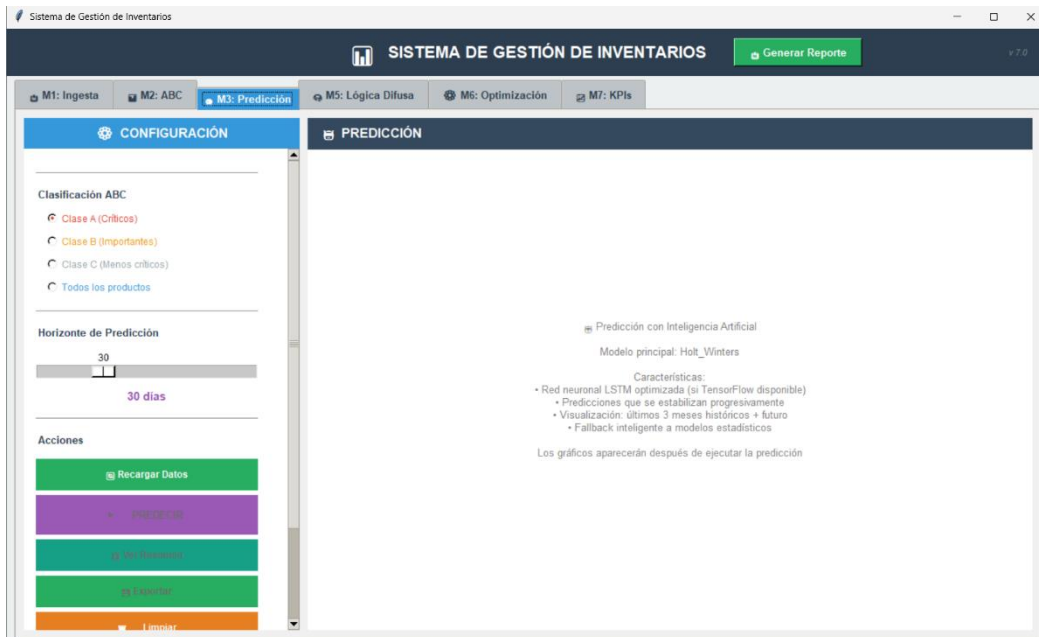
Sistema de Gestión de Inventarios

SISTEMA DE GESTIÓN DE INVENTARIOS

Generar Reporte

v 7.0

M1: Ingesta | M2: ABC | M3: Predicción | M5: Lógica Difusa | M6: Optimización | M7: KPIs

CONFIGURACIÓN

Clasificación ABC

Clase A (Críticos)

Clase B (Importantes)

Clase C (Menos críticos)

Todos los productos

Horizonte de Predicción

30

30 días

Acciones

Recargar Datos

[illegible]

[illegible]

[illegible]

Limpiar

PREDICCIÓN

Predicción con Inteligencia Artificial

Modelo principal: Holt_Winters

Características:
• Red neuronal LSTM optimizada (si TensorFlow disponible)
• Predicciones que se estabilizan progresivamente
• Visualización: últimos 3 meses históricos + futuro
• Fallback inteligente a modelos estadísticos

Los gráficos aparecerán después de ejecutar la predicción